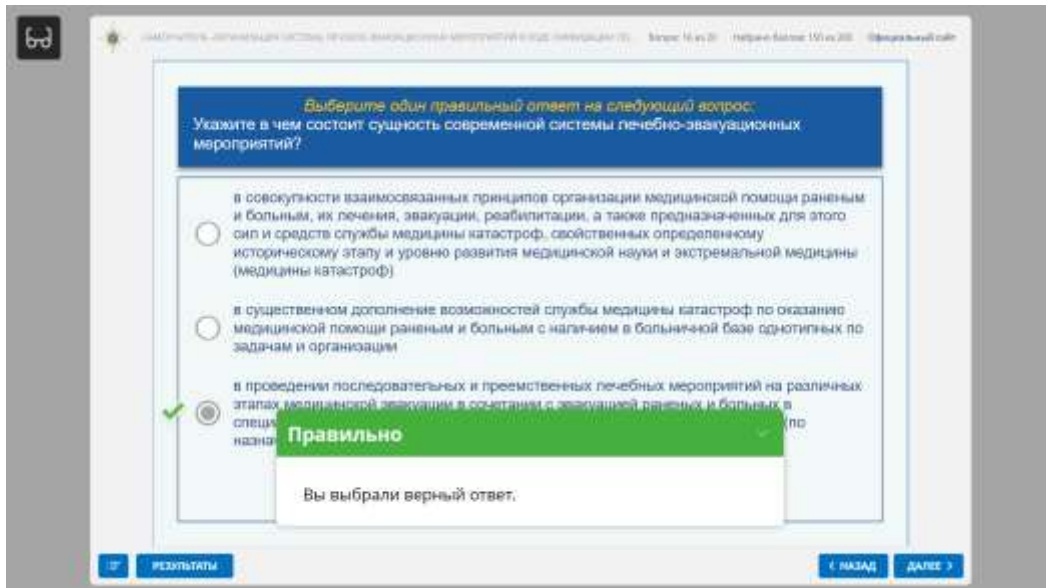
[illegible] Вопрос 16 из 20 Набрано баллов: 150 из 200 Официальный сайт

Выберите один правильный ответ на следующий вопрос:
Укажите в чем состоит сущность современной системы лечебно-эвакуационных мероприятий?

в совокупности взаимосвязанных принципов организации медицинской помощи раненым и больным, их лечения, эвакуации, реабилитации, а также предназначенных для этого сил и средств службы медицины катастроф, свойственных определенному историческому этапу и уровню развития медицинской науки и экстремальной медицины (медицины катастроф)

в существенном дополнение возможностей службы медицины катастроф по оказанию медицинской помощи раненым и больным с наличием в больничной базе однотипных по задачам и организации

в проведении последовательных и преемственных лечебных мероприятий на различных этапах медицинской эвакуации в сочетании с эвакуацией раненых и больных в специ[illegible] (по назна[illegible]

Правильно

Вы выбрали верный ответ.

РЕЗУЛЬТАТЫ

‹ НАЗАД

ДАЛЕЕ ›